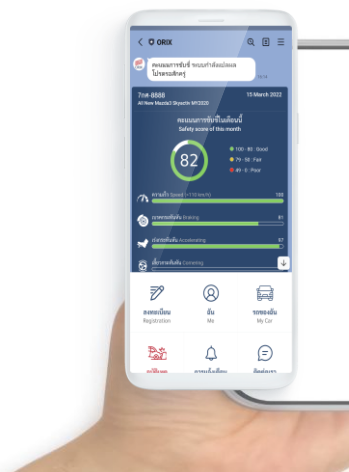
ORIX

คะแนนการขับขี่ ของเราสัปดาห์นี้ โปรดระมัดระวัง

7กศ-8886
All New Mazda3 Skyactiv MY2020
15 March 2022

คะแนนการขับขี่ในเดือนนี้
Safety score of this month

82

100 - 80 : Good
79 - 50 : Fair
49 - 0 : Poor

ความเร็ว Speed (>110 km/h) 100
เบรคกระทันหัน Braking 91
เร่งกระทันหัน Accelerating 97
เลี้ยวกระทันหัน Cornering

ลงทะเบียน
Registration

ฉัน
Me

รถของฉัน
My Car

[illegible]

การแจ้งเตือน

ติดต่อเรา